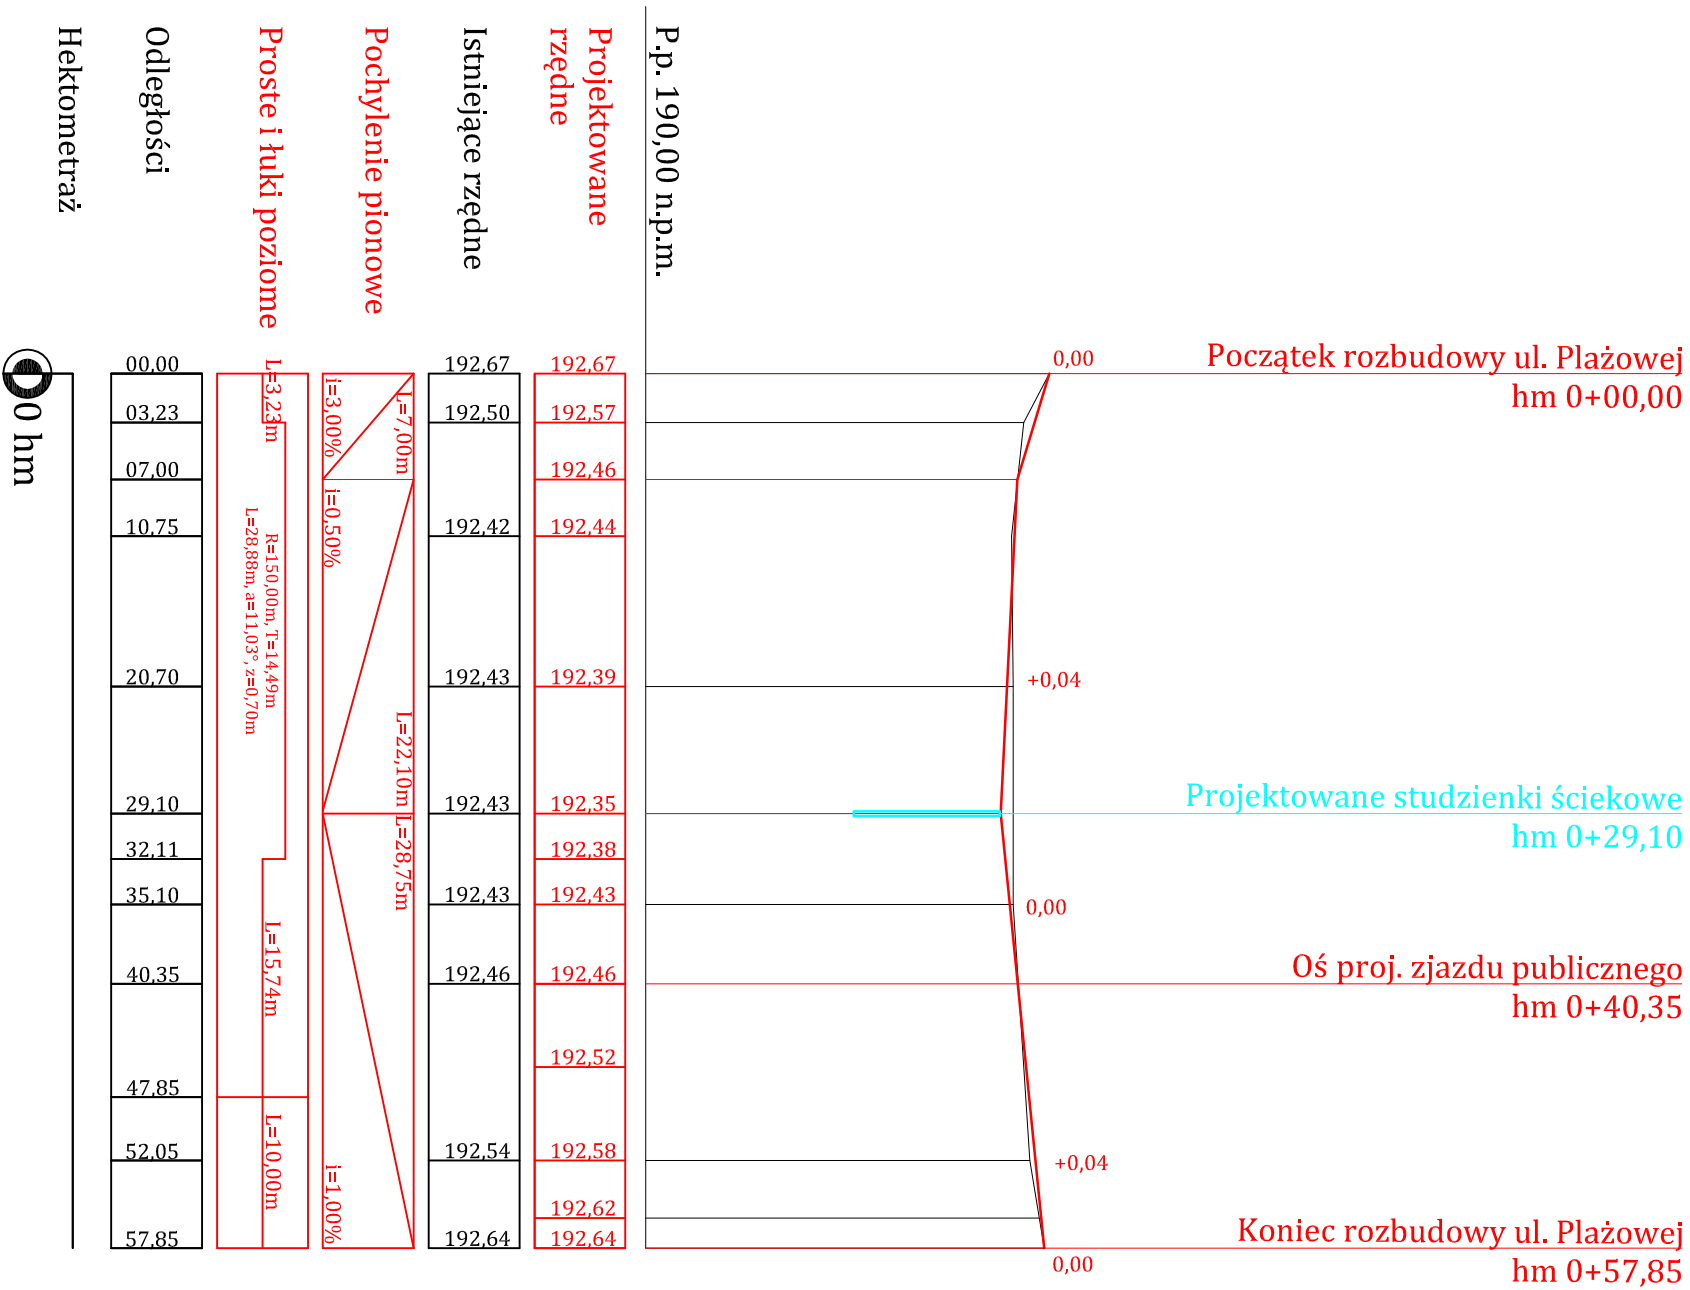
Hektometraż
Odległości
Proste i łuki poziome
Pochylenie pionowe
Istniejące rzędne
Projektowane rzędne
P.p. 190,00 n.p.m.

0 hm

| Odległości | Istniejące rzędne | Projektowane rzędne |
|---|---|---|
| 00,00 | 192,67 | 192,67 |
| 03,23 | 192,50 | 192,57 |
| 07,00 | | 192,46 |
| 10,75 | 192,42 | 192,44 |
| 20,70 | 192,43 | 192,39 |
| 29,10 | 192,43 | 192,35 |
| 32,11 | | 192,38 |
| 35,10 | 192,43 | 192,43 |
| 40,35 | 192,46 | 192,46 |
| | | 192,52 |
| 47,85 | | |
| 52,05 | 192,54 | 192,58 |
| | | 192,62 |
| 57,85 | 192,64 | 192,64 |

L=3,23m
R=150,00m, T=14,49m
L=28,88m, a=11,03°, z=0,70m
L=15,74m
L=10,00m

i=3,00%
L=7,00m
i=0,50%
L=22,10m
L=28,75m
i=1,00%

0,00
Początek rozbudowy ul. Plażowej
hm 0+00,00
+0,04
Projektowane studzienki ściekowe
hm 0+29,10
0,00
Oś proj. zjazdu publicznego
hm 0+40,35
+0,04
Koniec rozbudowy ul. Plażowej
0,00
hm 0+57,85